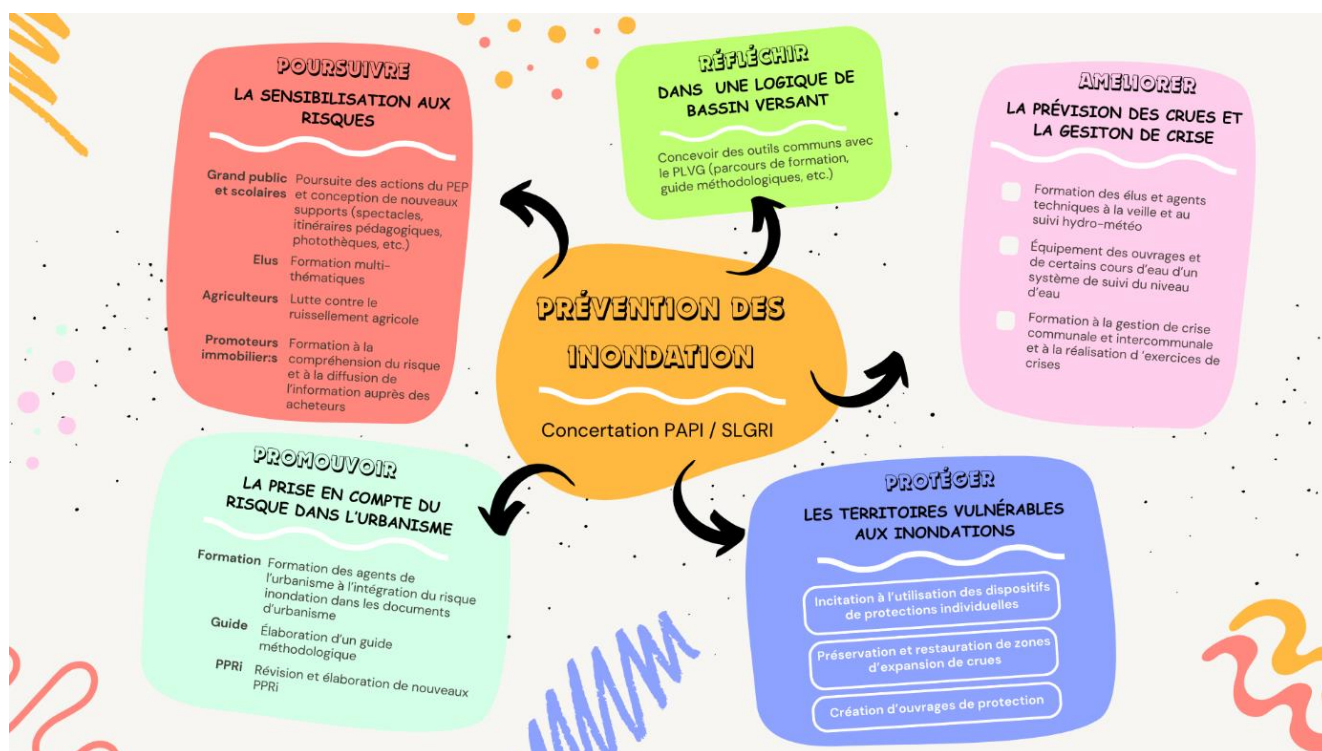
POURSUIVRE
LA SENSIBILISATION AUX RISQUES

Grand public et scolaires Poursuite des actions du PEP et conception de nouveaux supports (spectacles, itinéraires pédagogiques, photothèques, etc.)

Elus Formation multi-thématiques

Agriculteurs Lutte contre le ruissellement agricole

Promoteurs immobilier:s Formation à la compréhension du risque et à la diffusion de l'information auprès des acheteurs

RÉFLÉCHIR
DANS UNE LOGIQUE DE BASSIN VERSANT

Concevoir des outils communs avec le PLVG (parcours de formation, guide méthodologiques, etc.)

AMELIORER
LA PRÉVISION DES CRUES ET LA GESITON DE CRISE

Formation des élus et agents techniques à la veille et au suivi hydro-météo

Équipement des ouvrages et de certains cours d'eau d'un système de suivi du niveau d'eau

Formation à la gestion de crise communale et intercommunale et à la réalisation d 'exercices de crises

PRÉVENTION DES INONDATION

Concertation PAPI / SLGRI

PROMOUVOIR
LA PRISE EN COMPTE DU RISQUE DANS L'URBANISME

Formation Formation des agents de l'urbanisme à l'intégration du risque inondation dans les documents d'urbanisme

Guide Élaboration d'un guide méthodologique

PPRi Révision et élaboration de nouveaux PPRi

PROTÉGER
LES TERRITOIRES VULNÉRABLES AUX INONDATIONS

Incitation à l'utilisation des dispositifs de protections individuelles

Préservation et restauration de zones d'expansion de crues

Création d'ouvrages de protection